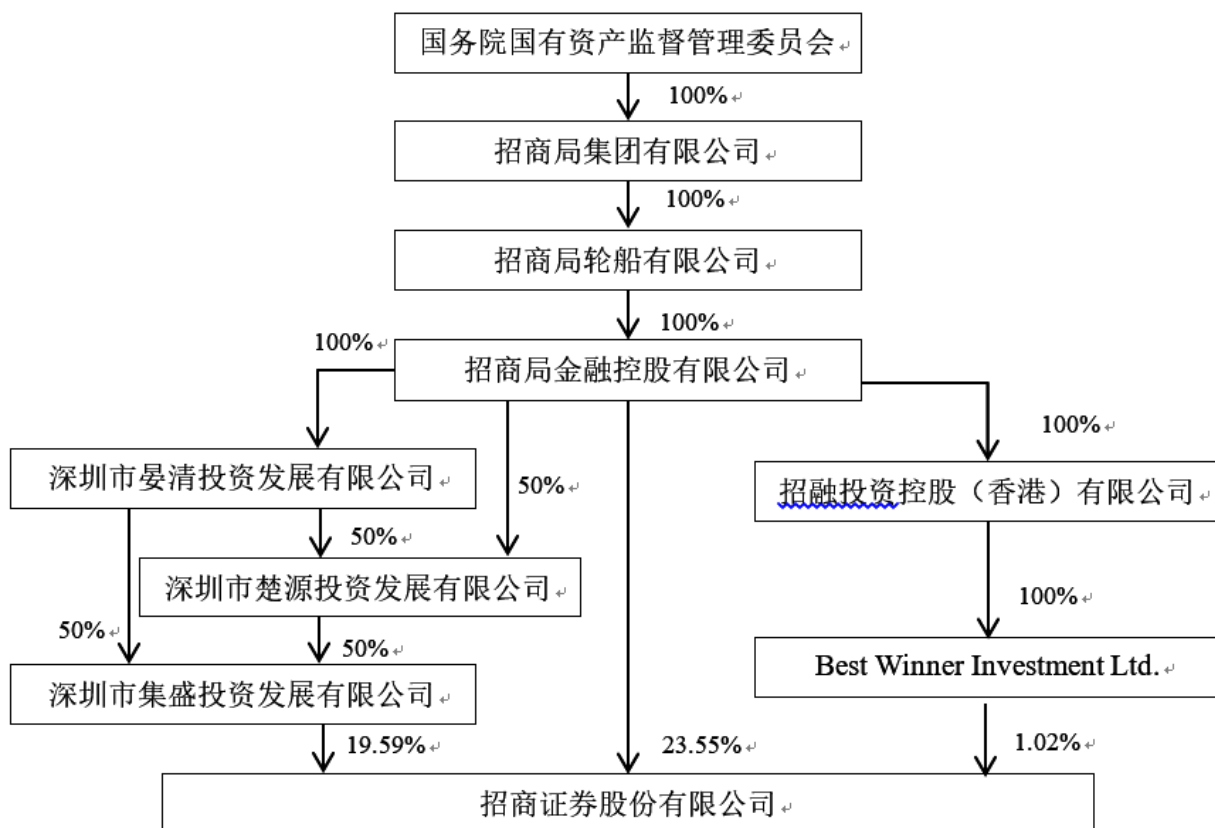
国务院国有资产监督管理委员会

100%

招商局集团有限公司

100%

招商局轮船有限公司

100%

100%

招商局金融控股有限公司

100%

深圳市晏清投资发展有限公司

50%

招融投资控股（香港）有限公司

50%

深圳市楚源投资发展有限公司

100%

50%

50%

Best Winner Investment Ltd.

深圳市集盛投资发展有限公司

19.59%

23.55%

1.02%

招商证券股份有限公司